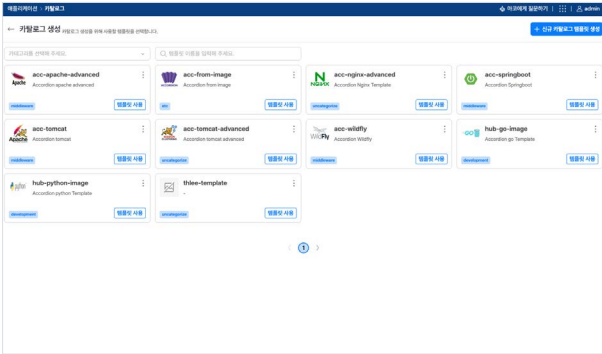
애플리케이션 > 카탈로그

아코에게 질문하기 | admin

← 카탈로그 생성 카탈로그 생성을 위해 사용할 템플릿을 선택합니다.

+ 신규 카탈로그 템플릿 생성

카테고리를 선택해 주세요.

템플릿 이름을 입력해 주세요.

Apache
acc-apache-advanced
Accordion apache advanced
middleware
템플릿 사용

ACCORDION
acc-from-image
Accordion from image
etc
템플릿 사용

NGINX
acc-nginx-advanced
Accordion Nginx Template
uncategorize
템플릿 사용

acc-springboot
Accordion Springboot
middleware
템플릿 사용

Apache
acc-tomcat
Accordion tomcat
middleware
템플릿 사용

ACCORDION
acc-tomcat-advanced
Accordion tomcat advanced
uncategorize
템플릿 사용

WildFly
acc-wildfly
Accordion Wildfly
middleware
템플릿 사용

hub-go-image
Accordion go Template
development
템플릿 사용

hub-python-image
Accordion python Template
development
템플릿 사용

thlee-template
-
uncategorize
템플릿 사용

< 1 >